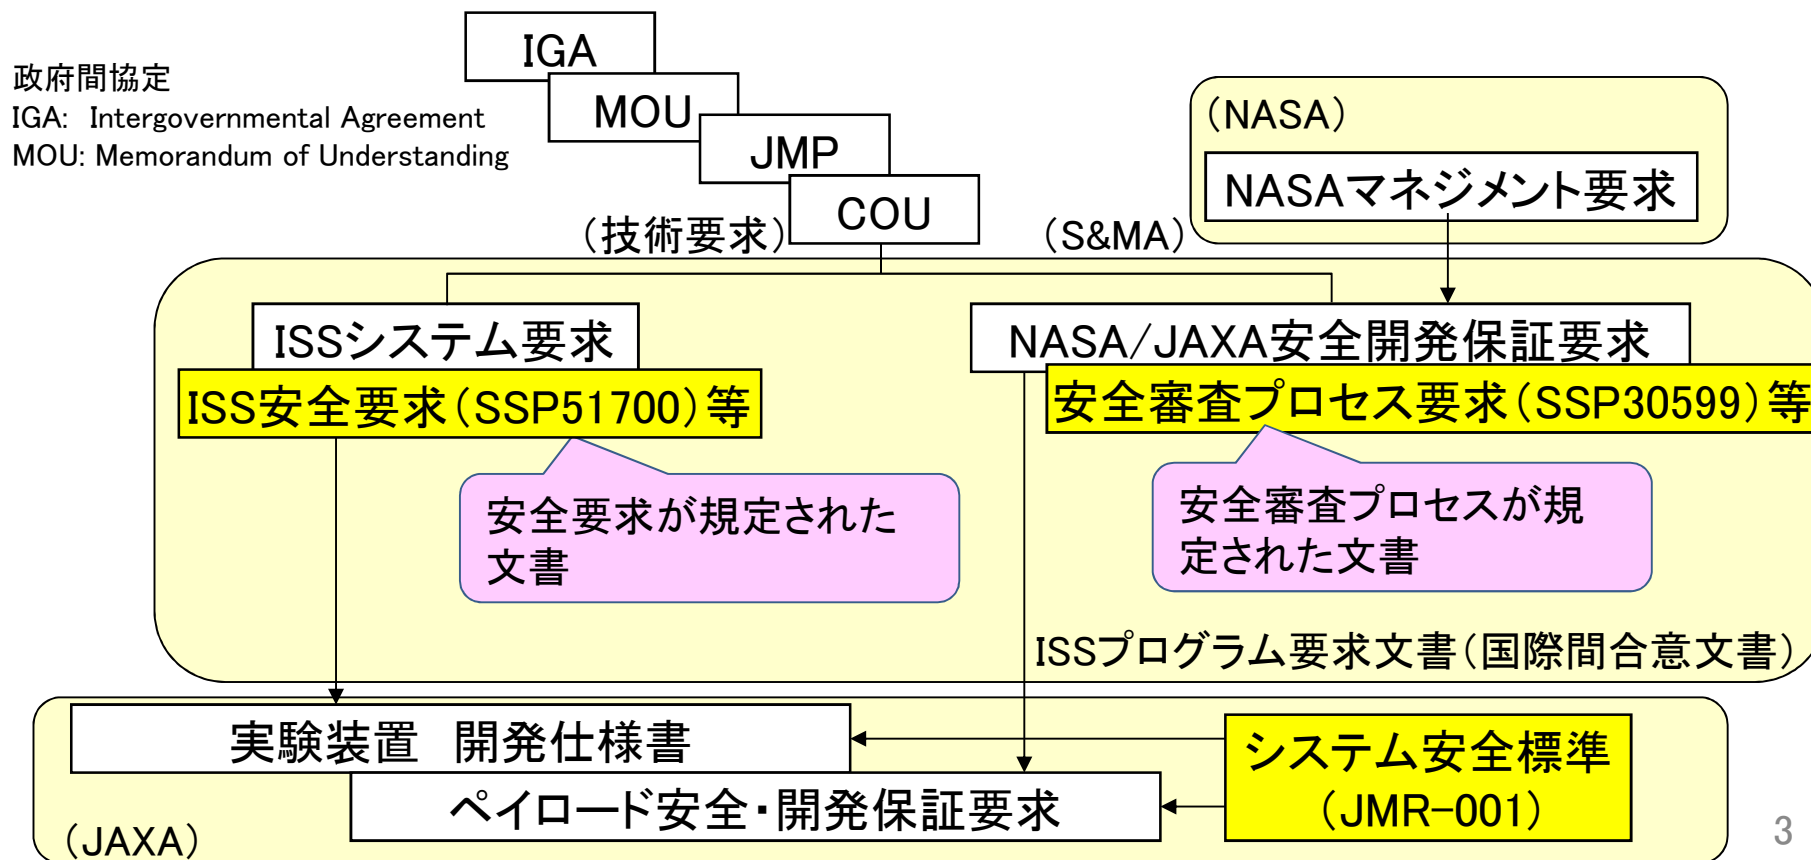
IGA
MOU
JMP
COU

政府間協定
IGA: Intergovernmental Agreement
MOU: Memorandum of Understanding

(NASA)
NASAマネジメント要求

(技術要求)
(S&MA)

ISSシステム要求
ISS安全要求(SSP51700)等
安全要求が規定された文書

NASA/JAXA安全開発保証要求
安全審査プロセス要求(SSP30599)等
安全審査プロセスが規定された文書

ISSプログラム要求文書(国際間合意文書)

実験装置 開発仕様書
ペイロード安全・開発保証要求
システム安全標準 (JMR-001)
(JAXA)

3